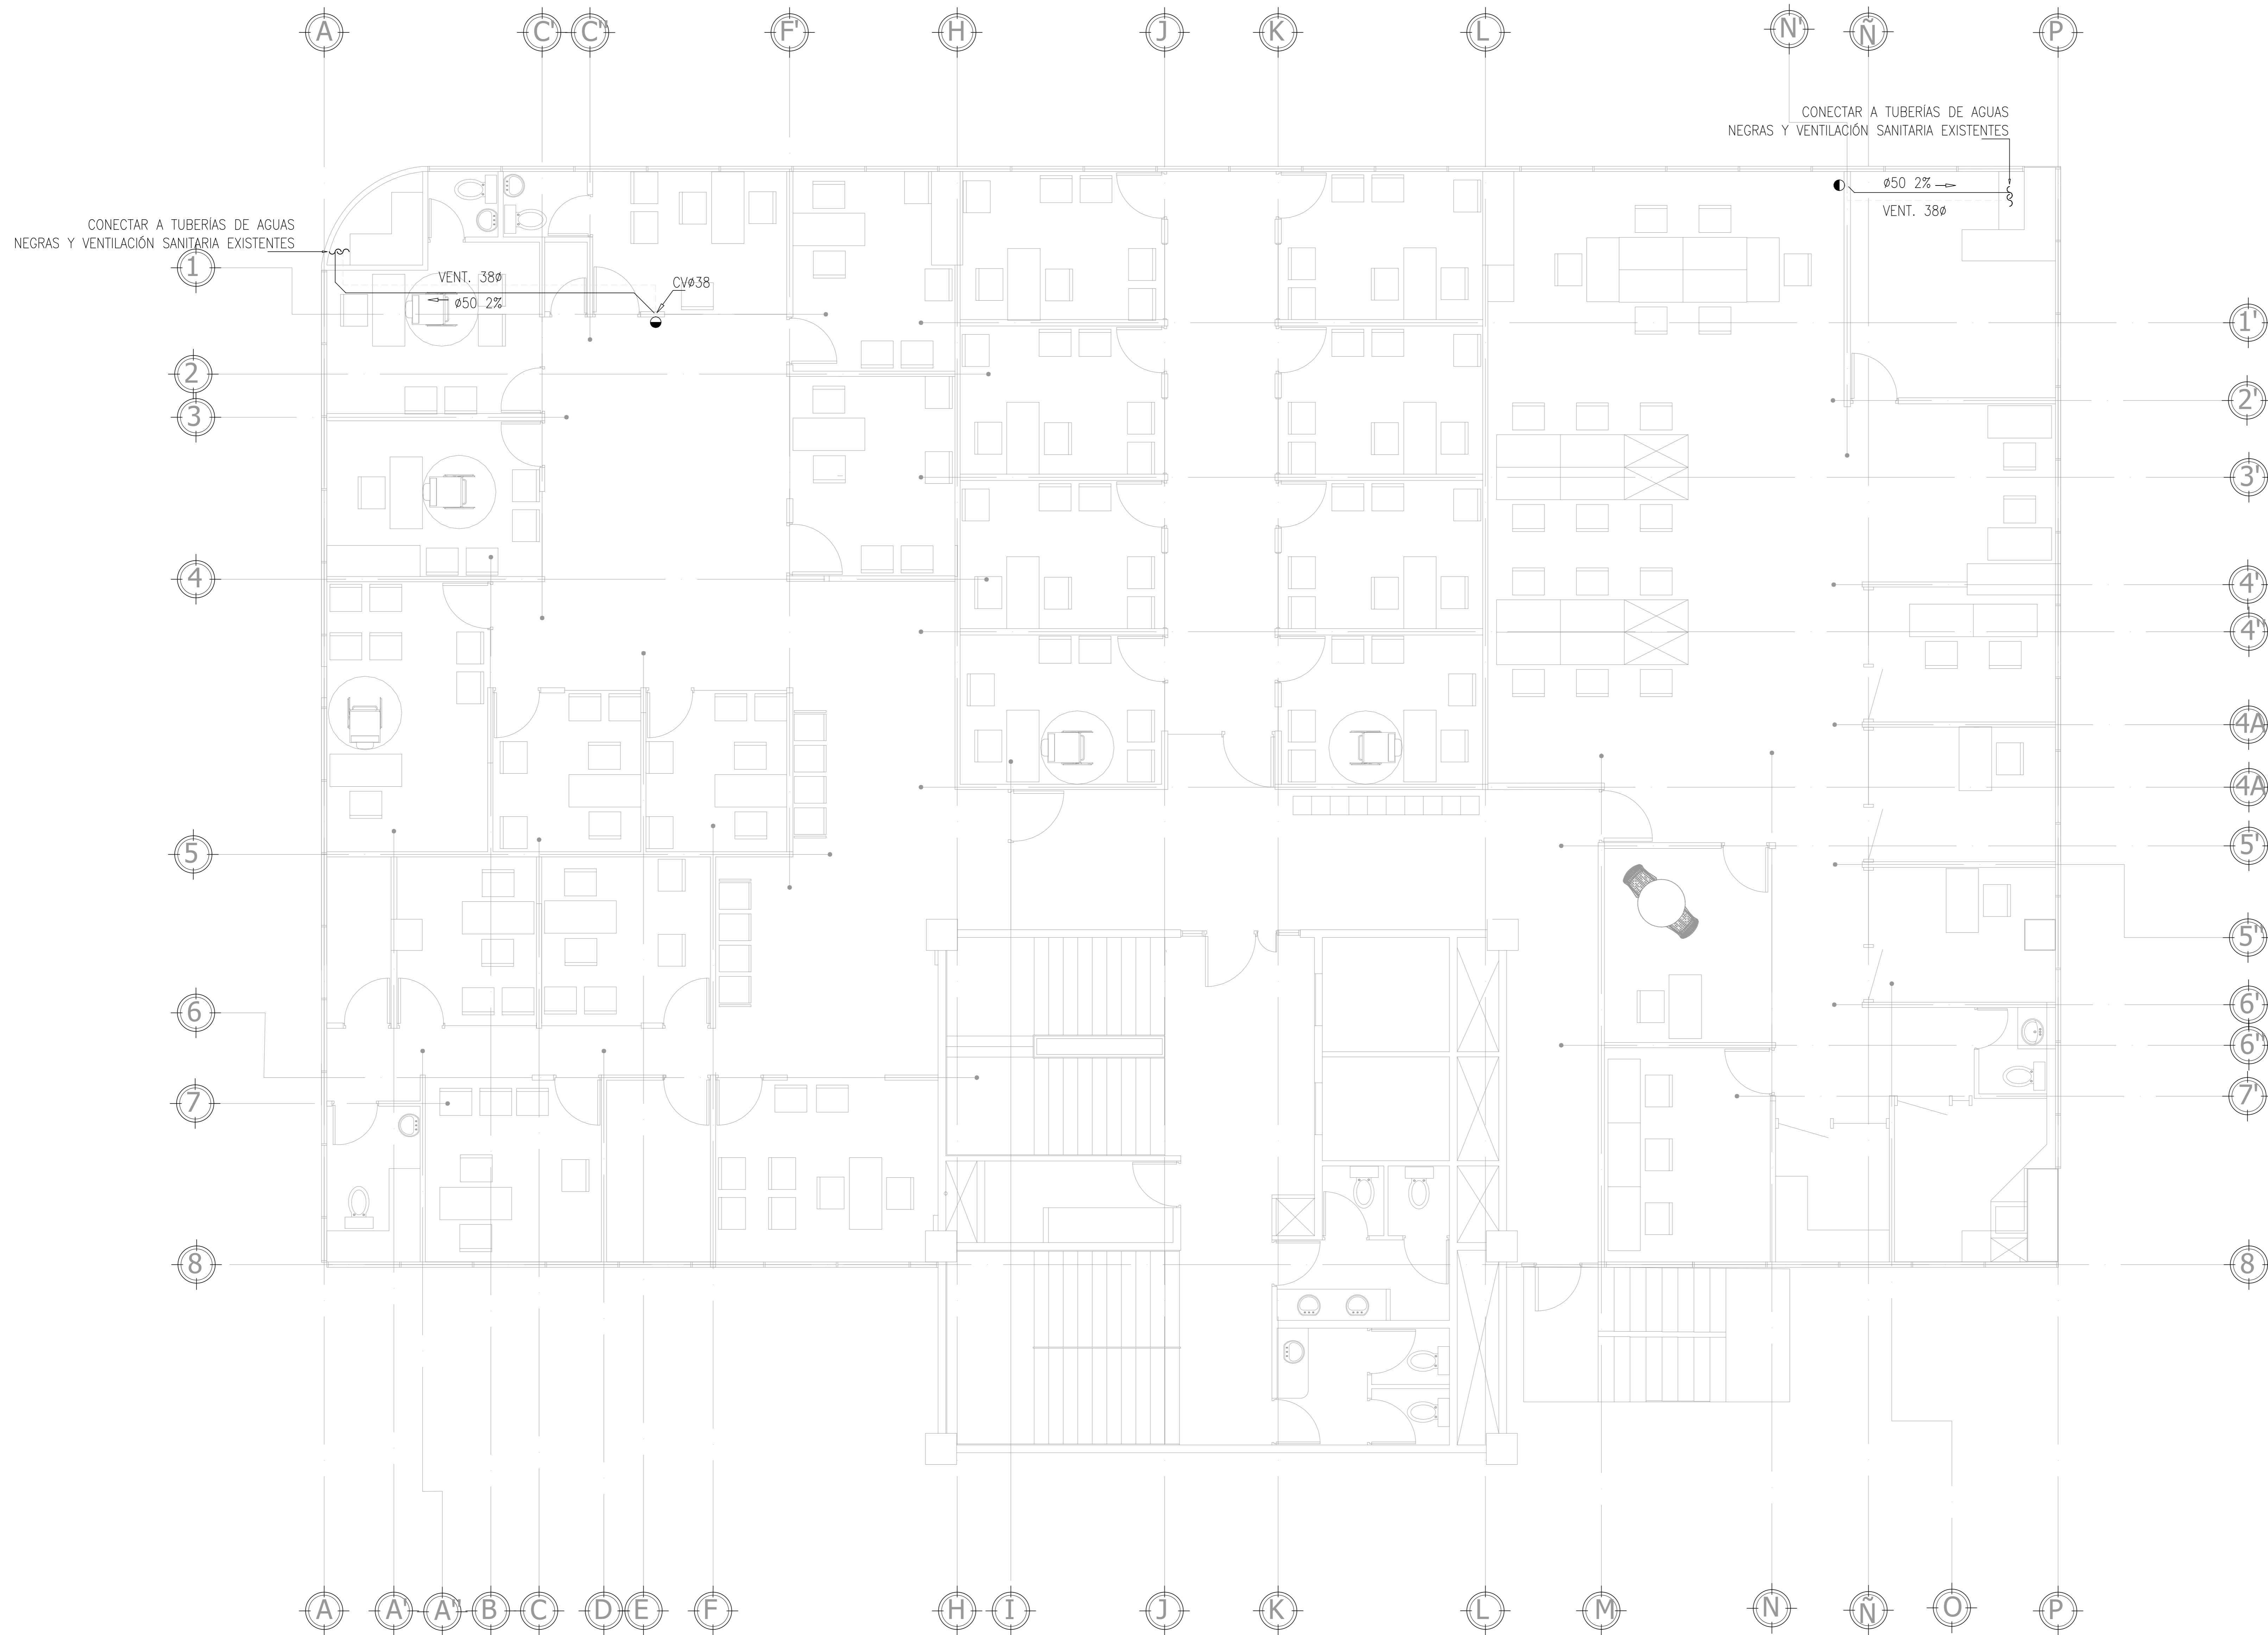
A C' C'' F' H J K L N' Ñ P

CONECTAR A TUBERÍAS DE AGUAS
NEGRAS Y VENTILACIÓN SANITARIA EXISTENTES

ø50 2%
VENT. 38ø

CONECTAR A TUBERÍAS DE AGUAS
NEGRAS Y VENTILACIÓN SANITARIA EXISTENTES

VENT. 38ø
ø50 2%
CVø38

1 2 3 4 5 6 7 8

1' 2' 3' 4' 4'' 4A 4A 5' 5'' 6' 6'' 7' 8

A A' A'' B C D E F H I J K L M N Ñ O P